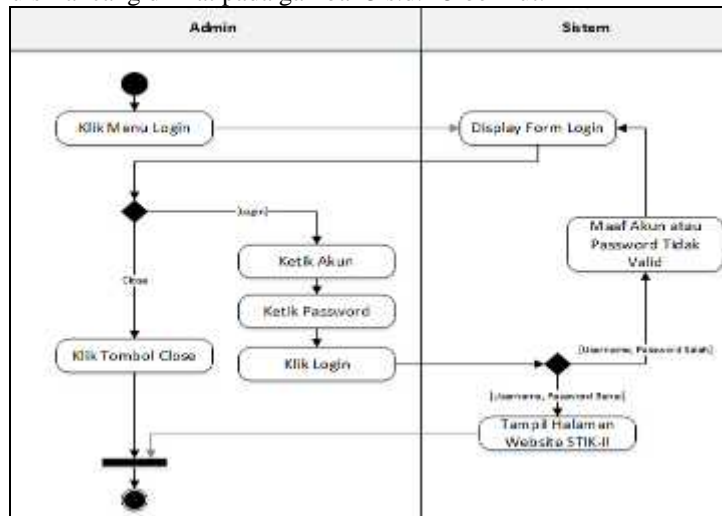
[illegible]

Admin

Sistem

Klik Menu Login

Display Form Login

[login]

Ketik Akun

Ketik Password

Klik Login

Close

Klik Tombol Close

Maaf Akun atau Password Tidak Valid

[Username, Password Salah]

[Username, Password Benar]

Tampil Halaman Website STIK-II